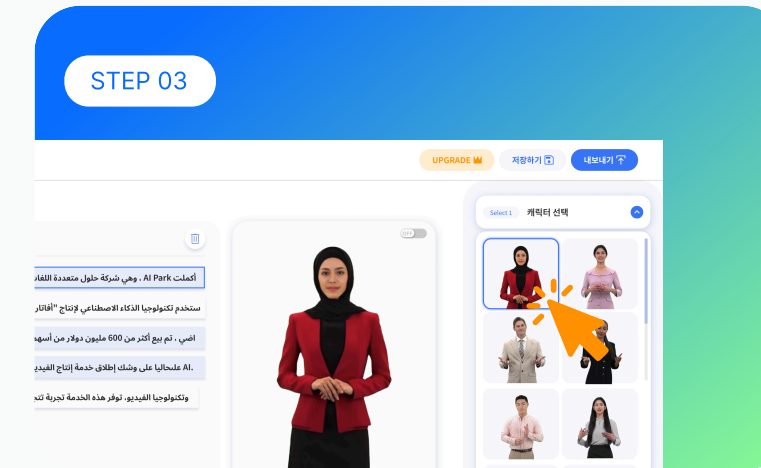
STEP 03

UPGRADE

저장하기

내보내기

Select 1 캐릭터 선택

OFF

أكملت AI Park ، وهي شركة حلول متعددة اللغا

ستخدم تكنولوجيا الذكاء الاصطناعي لإنتاج "أفاتا

اضي ، تم بيع أكثر من 600 مليون دولار من أسهم

.AI علىحاليا على وشك إطلاق خدمة إنتاج الفيدي

وتكنولوجيا الفيديو، توفر هذه الخدمة تجربة تت